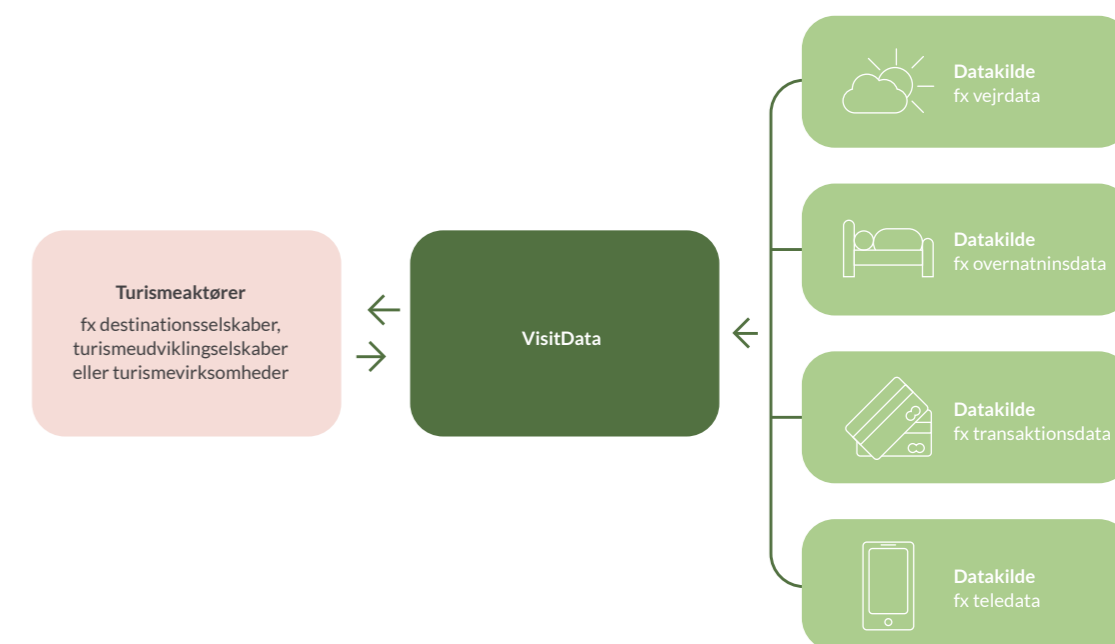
Turismeaktører

fx destinationsselskaber, turismeudviklingsselskaber eller turismevirksomheder

VisitData

Datakilde
fx vejrdata

Datakilde
fx overnatninsdata

Datakilde
fx transaktionsdata

Datakilde
fx teledata